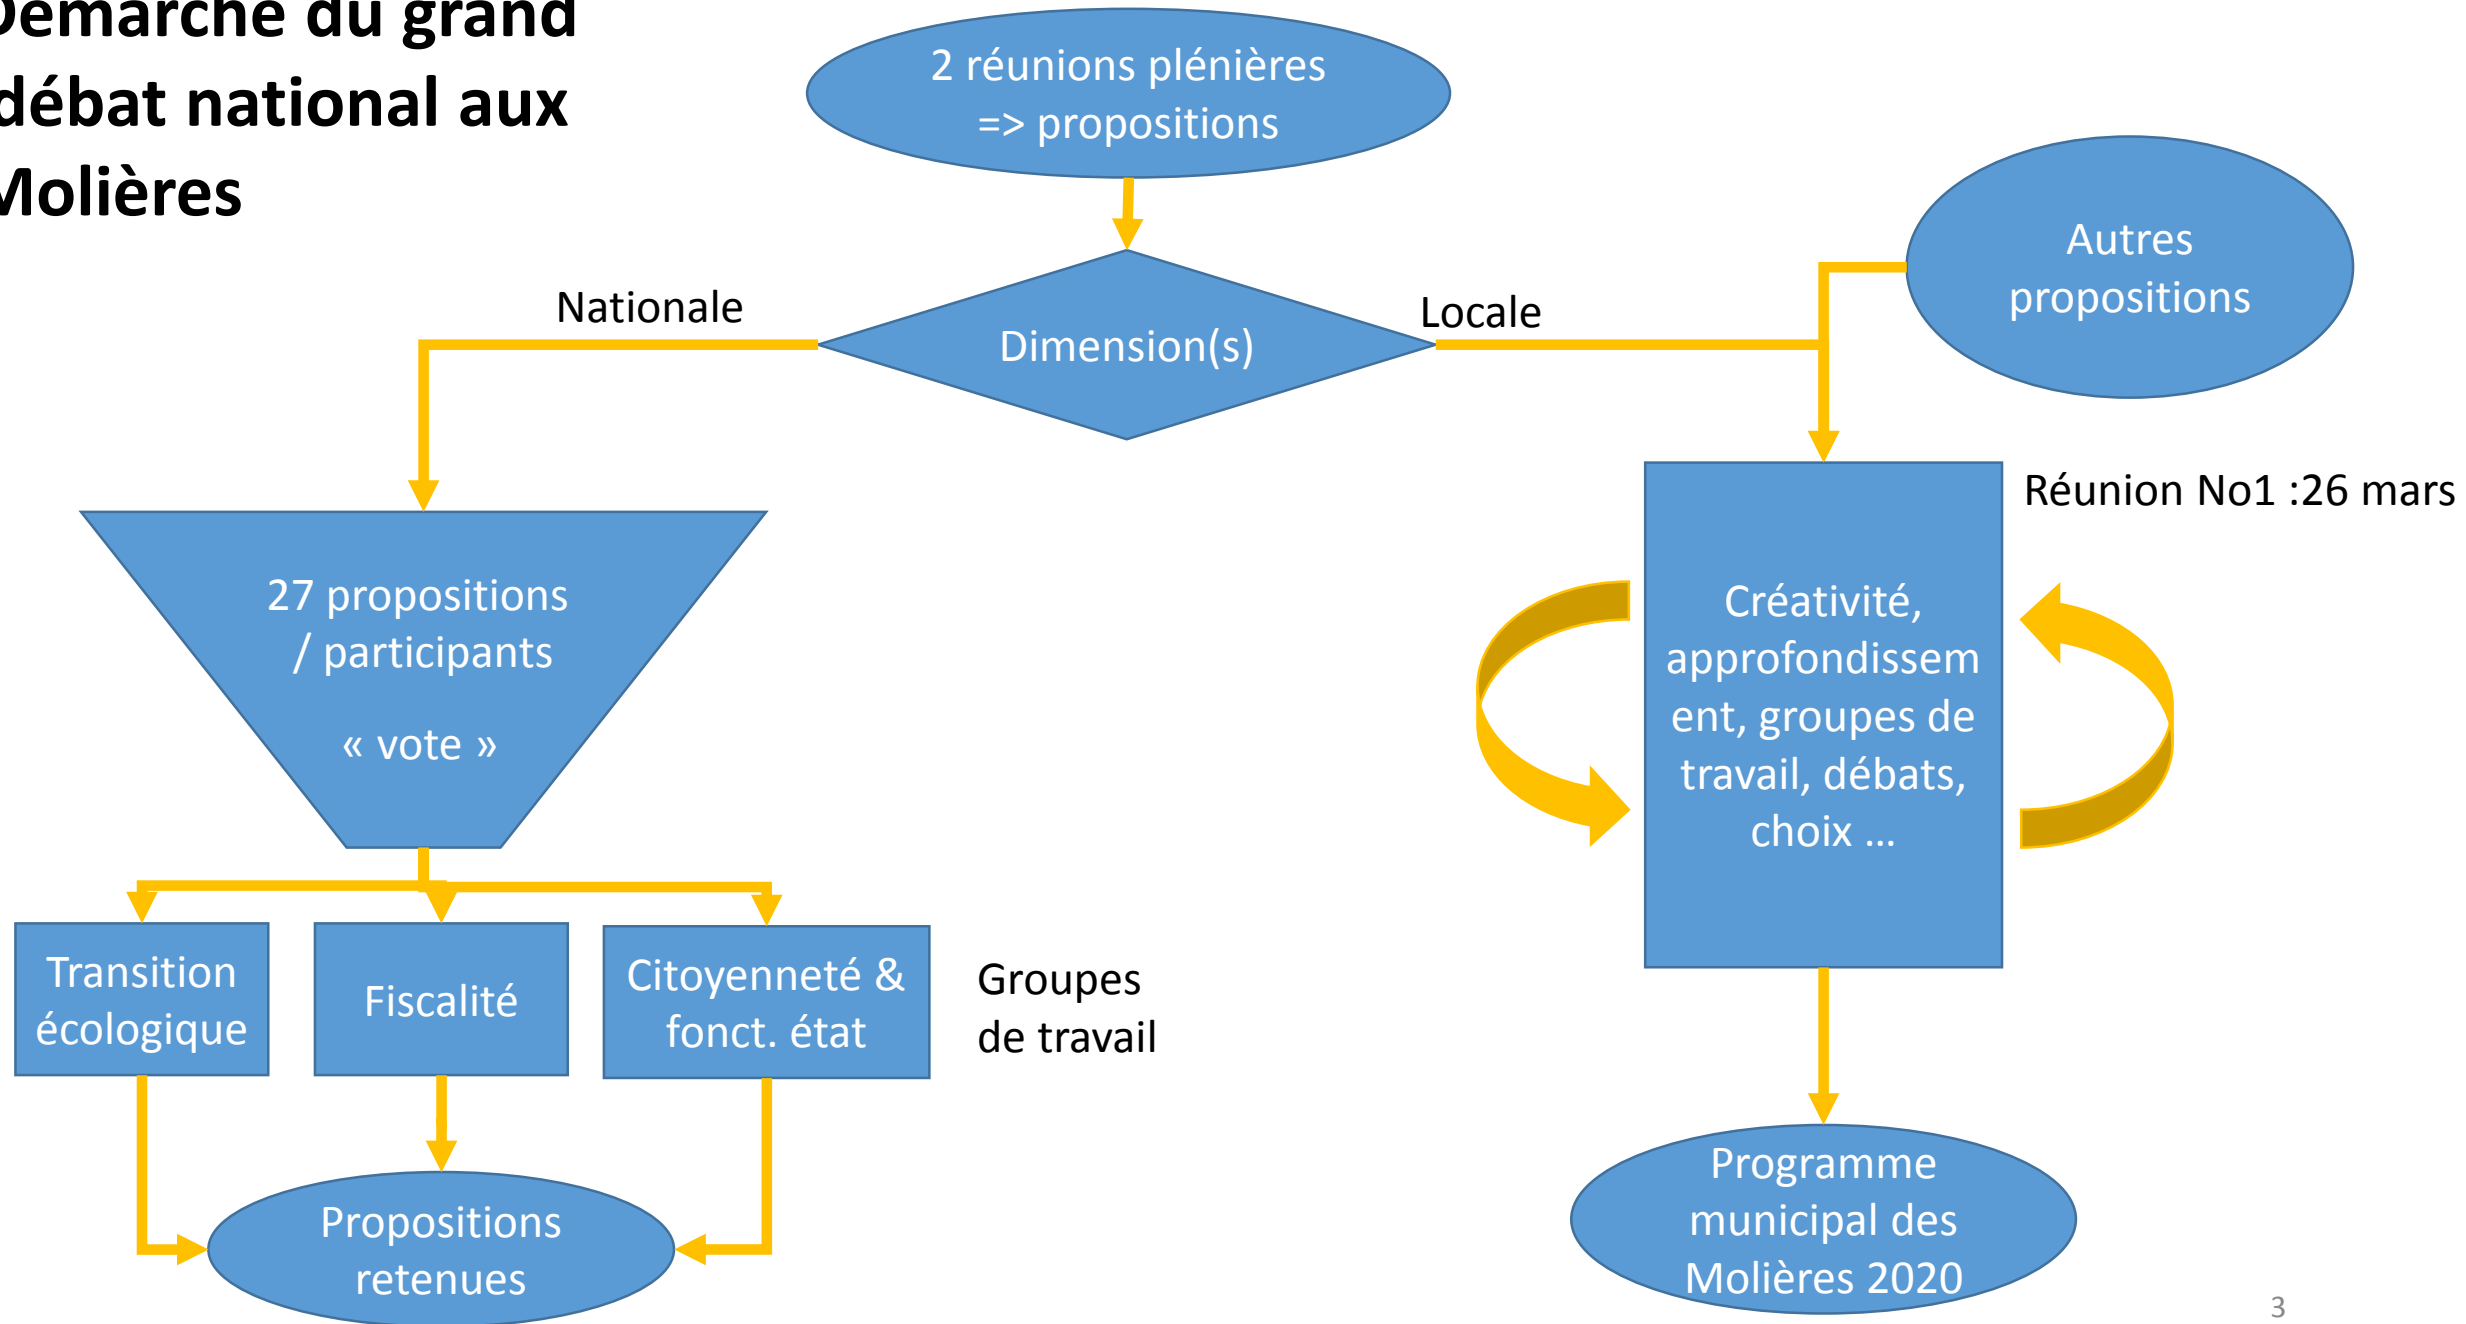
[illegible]émarche du grand débat national aux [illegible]olières

2 réunions plénières => propositions

Dimension(s)

Nationale

Locale

Autres propositions

27 propositions / participants

« vote »

Transition écologique

Fiscalité

Citoyenneté & fonct. état

Groupes de travail

Propositions retenues

Réunion No1 :26 mars

Créativité, approfondissement, groupes de travail, débats, choix …

Programme municipal des Molières 2020

3